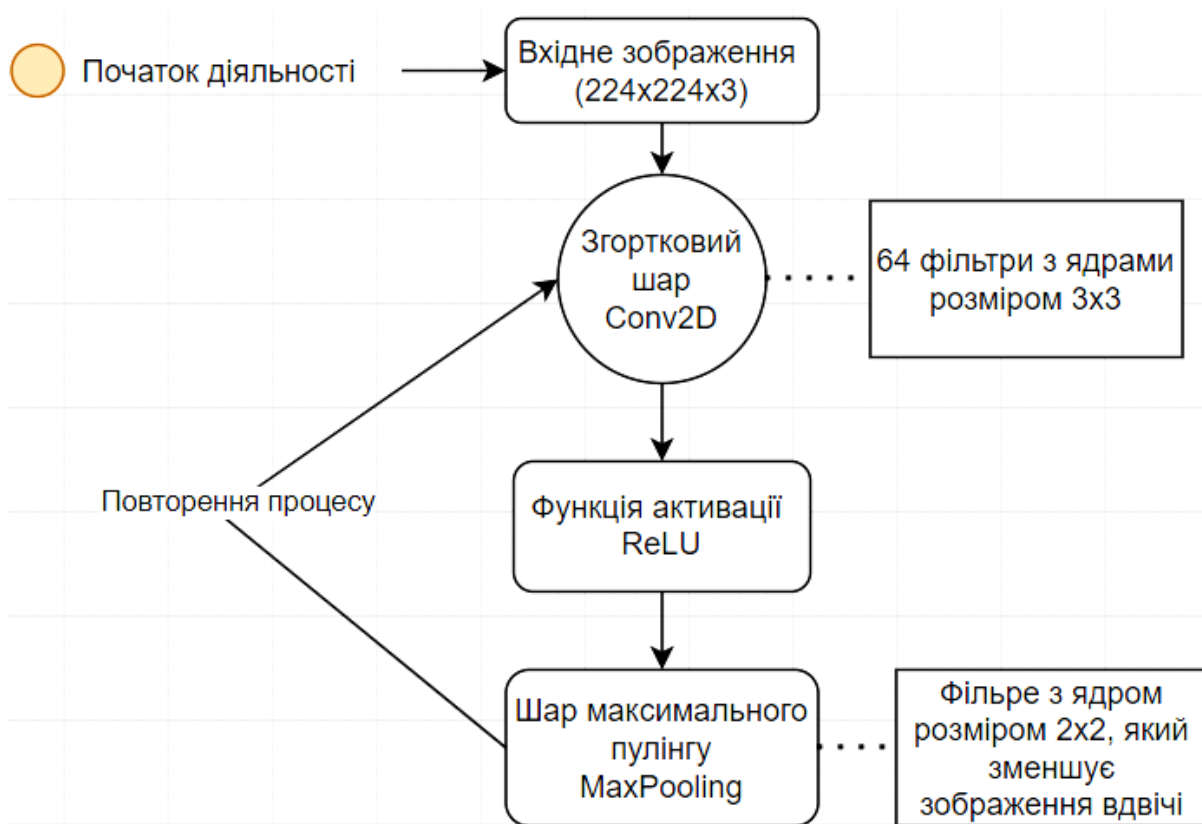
Початок діяльності

Вхідне зображення (224x224x3)

Згортковий шар Conv2D

64 фільтри з ядрами розміром 3x3

Повторення процесу

Функція активації ReLU

Шар максимального пулінгу MaxPooling

Фільре з ядром розміром 2x2, який зменшує зображення вдвічі